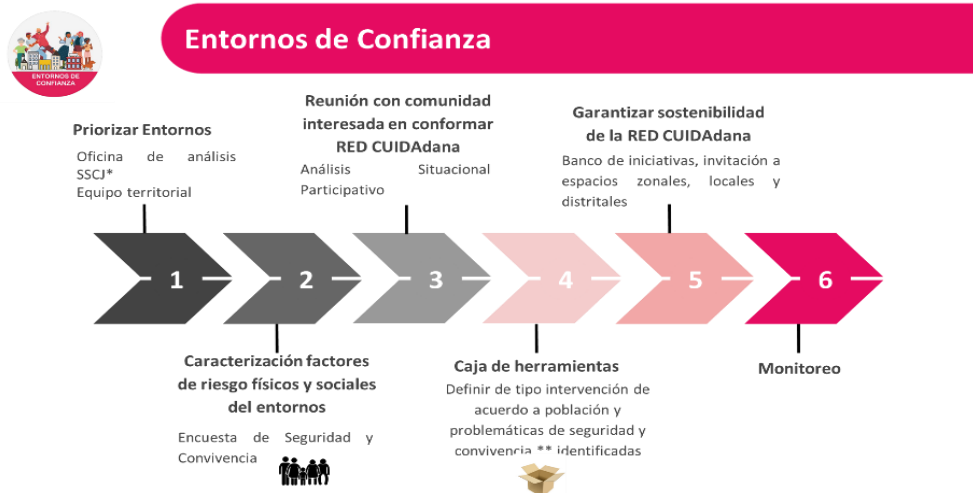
ENTORNOS DE CONFIANZA

Entornos de Confianza

Priorizar Entornos
Oficina de análisis SSCJ*
Equipo territorial

Reunión con comunidad interesada en conformar RED CUIDAdana
Análisis Situacional Participativo

Garantizar sostenibilidad de la RED CUIDAdana
Banco de iniciativas, invitación a espacios zonales, locales y distritales

1

2

3

4

5

6

Caracterización factores de riesgo físicos y sociales del entornos
Encuesta de Seguridad y Convivencia

Caja de herramientas
Definir de tipo intervención de acuerdo a población y problemáticas de seguridad y convivencia ** identificadas

Monitoreo